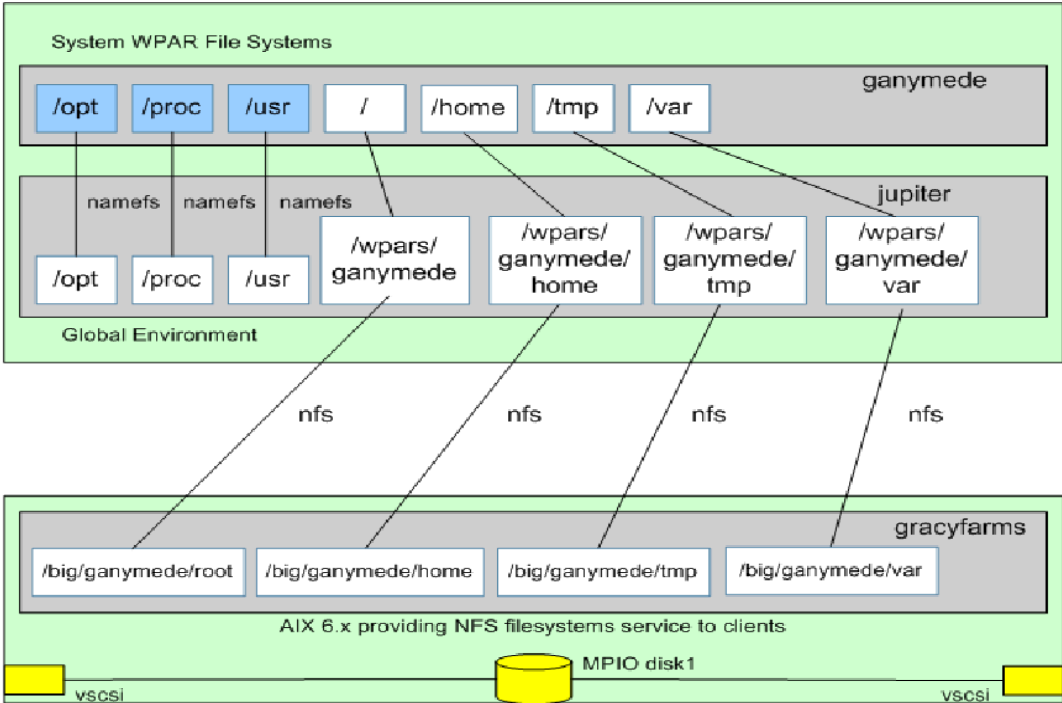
System WPAR File Systems

ganymede

/opt /proc /usr / /home /tmp /var

jupiter

namefs namefs namefs

/opt /proc /usr /wpars/ganymede /wpars/ganymede/home /wpars/ganymede/tmp /wpars/ganymede/var

Global Environment

nfs nfs nfs nfs

gracyfarms

/big/ganymede/root /big/ganymede/home /big/ganymede/tmp /big/ganymede/var

AIX 6.x providing NFS filesystems service to clients

MPIO disk1

vscsi vscsi